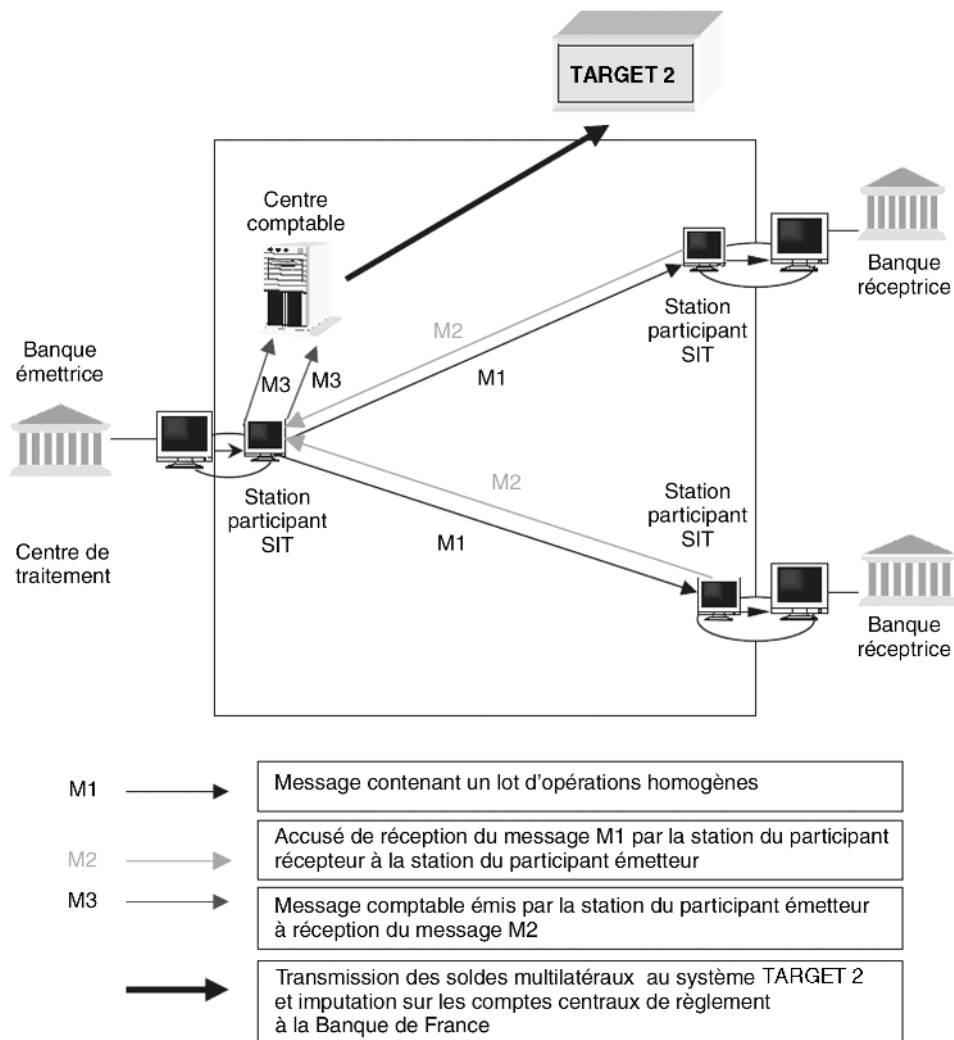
TARGET 2

Centre comptable

Banque émettrice

M3 M3

M2

M1

Station participant SIT

Banque réceptrice

Station participant SIT

Centre de traitement

M2

M1

Station participant SIT

Banque réceptrice

M1 Message contenant un lot d'opérations homogènes

M2 Accusé de réception du message M1 par la station du participant récepteur à la station du participant émetteur

M3 Message comptable émis par la station du participant émetteur à réception du message M2

Transmission des soldes multilatéraux au système TARGET 2 et imputation sur les comptes centraux de règlement à la Banque de France